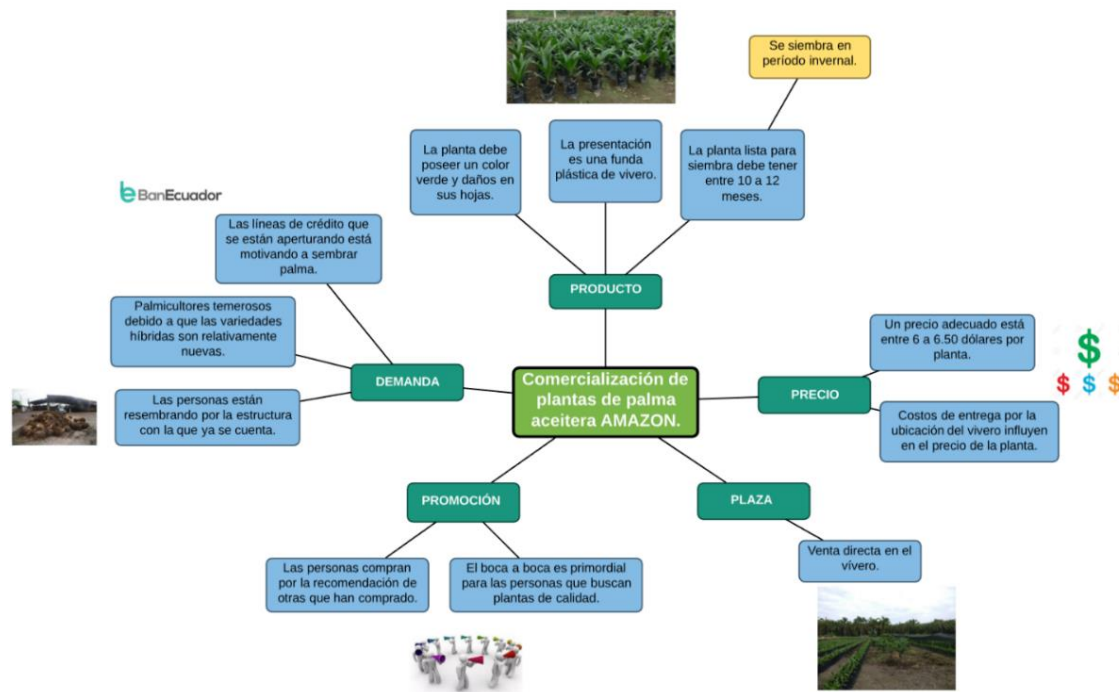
Se siembra en período invernal.

La planta debe poseer un color verde y daños en sus hojas.

La presentación es una funda plástica de vivero.

La planta lista para siembra debe tener entre 10 a 12 meses.

BanEcuador

Las líneas de crédito que se están aperturando está motivando a sembrar palma.

PRODUCTO

Palmicultores temerosos debido a que las variedades híbridas son relativamente nuevas.

Un precio adecuado está entre 6 a 6.50 dólares por planta.

$

$ $ $

DEMANDA

Comercialización de plantas de palma aceitera AMAZON.

PRECIO

Las personas están resembrando por la estructura con la que ya se cuenta.

Costos de entrega por la ubicación del vivero influyen en el precio de la planta.

PROMOCIÓN

PLAZA

Venta directa en el vívero.

Las personas compran por la recomendación de otras que han comprado.

El boca a boca es primordial para las personas que buscan plantas de calidad.